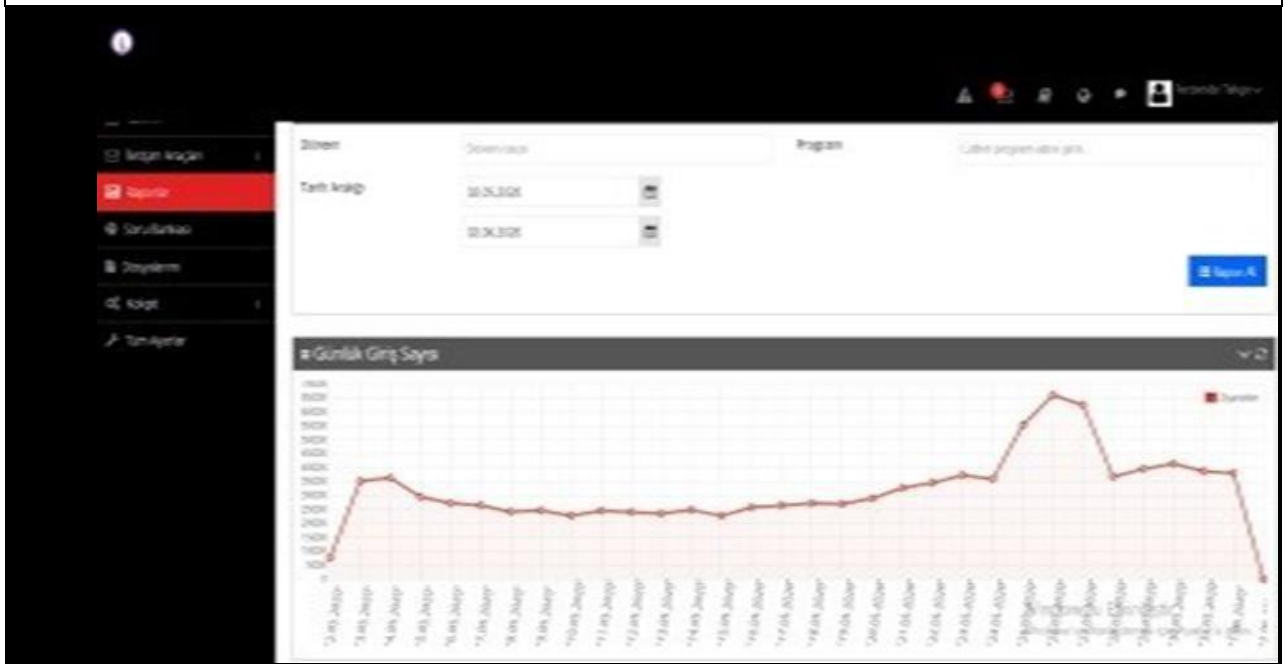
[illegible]

İletişim Araçları

Raporlar

Soru Bankası

Dosyalarım

Kütüphane

Tüm Ayarlar

Dönem

Dönem seçin

Program

Lütfen program adını girin...

Tarih Aralığı

10.03.2020

10.04.2020

Raporla

Günlük Giriş Sayısı

Öğrenciler

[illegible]